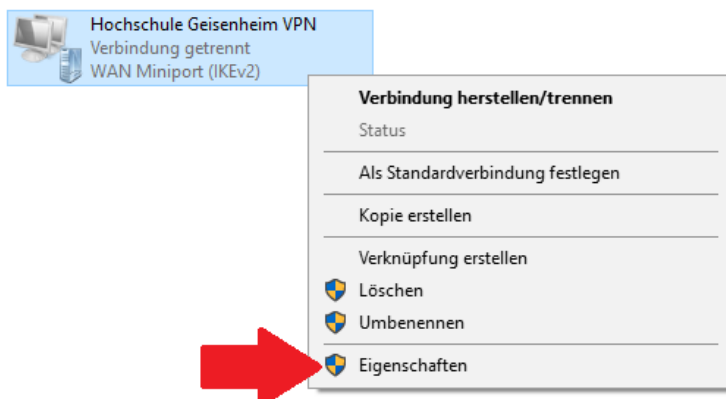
Hochschule Geisenheim VPN
Verbindung getrennt
WAN Miniport (IKEv2)

Verbindung herstellen/trennen
Status
Als Standardverbindung festlegen
Kopie erstellen
Verknüpfung erstellen
Löschen
Umbenennen
Eigenschaften